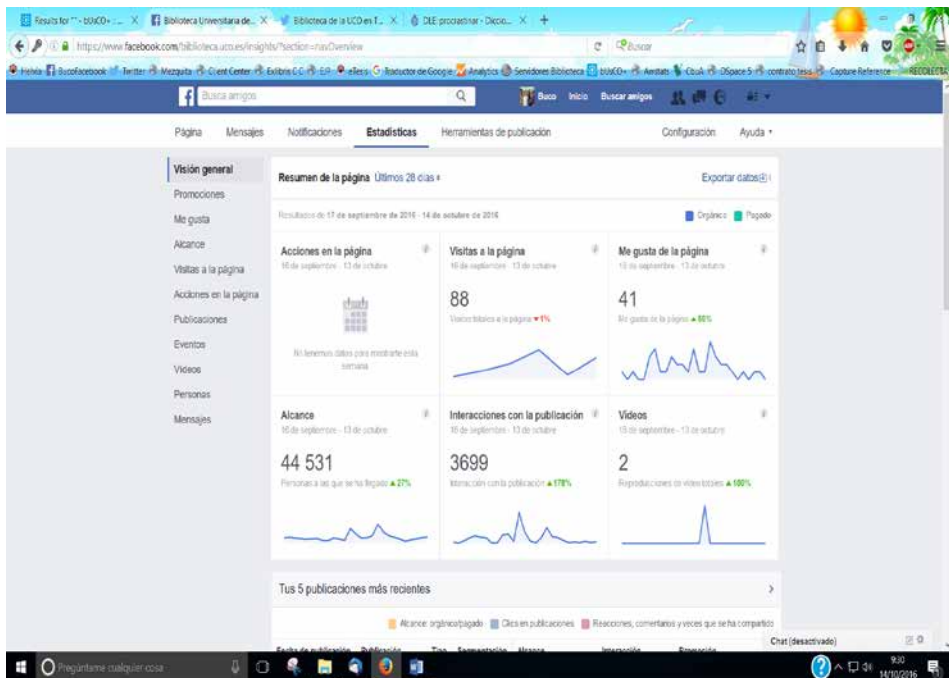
Results for "" - bUsCO+ : ... × Biblioteca Universitaria de... × Biblioteca de la UCO en T... × DLE: procrastinar - Diccio... × +

https://www.facebook.com/biblioteca.uco.es/insights/?section=navOverview

Buscar

Helvia Buscofacebook Twitter Mezquita Client Center Exlibris CC E.P. eBecs Traductor de Google Analytics Servidores Biblioteca bUsCO+ Aerials Cbuk DSpace 5 contrato tesis Capture Reference REDOLEC

Busca amigos

Buco Inicio Buscar amigos

Página Mensajes Notificaciones Estadísticas Herramientas de publicación Configuración Ayuda

Visión general
Promociones
Me gusta
Alcance
Visitas a la página
Acciones en la página
Publicaciones
Eventos
Vídeos
Personas
Mensajes

Resumen de la página Últimos 28 días

Exportar datos

Resultados de 17 de septiembre de 2016 - 14 de octubre de 2016

Orgánico Pagado

Acciones en la página
16 de septiembre - 13 de octubre

No tenemos datos para mostrarte esta semana

Visitas a la página
16 de septiembre - 13 de octubre

88

Visitas totales a la página ▼1%

Me gusta de la página
16 de septiembre - 13 de octubre

41

Me gusta de la página ▲50%

Alcance
16 de septiembre - 13 de octubre

44 531

Personas a las que se ha llegado ▲27%

Interacciones con la publicación
16 de septiembre - 13 de octubre

3699

Interacción con la publicación ▲178%

Vídeos
16 de septiembre - 13 de octubre

2

Reproducciones de vídeo totales ▲100%

Tus 5 publicaciones más recientes

Alcance: orgánico/pagado Clics en publicaciones Reacciones, comentarios y veces que se ha compartido

Fecha de publicación Publicación Tipo Segmentación Alcance Interacción Promoción

Chat (desactivado)

Pregúntame cualquier cosa

9:30
14/10/2016